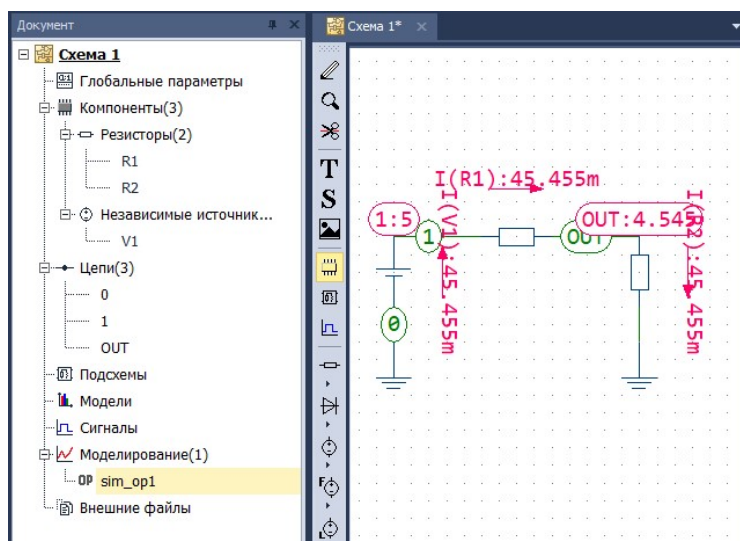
Документ
Схема 1
Глобальные параметры
Компоненты(3)
Резисторы(2)
R1
R2
Независимые источник...
V1
Цепи(3)
0
1
OUT
Подсхемы
Модели
Сигналы
Моделирование(1)
OP sim_op1
Внешние файлы

Схема 1*

T
S

I(R1):45.455m
1:5
1
I(V1):45.455m
OUT:4.545
OUT
I(R2):45.455m
0